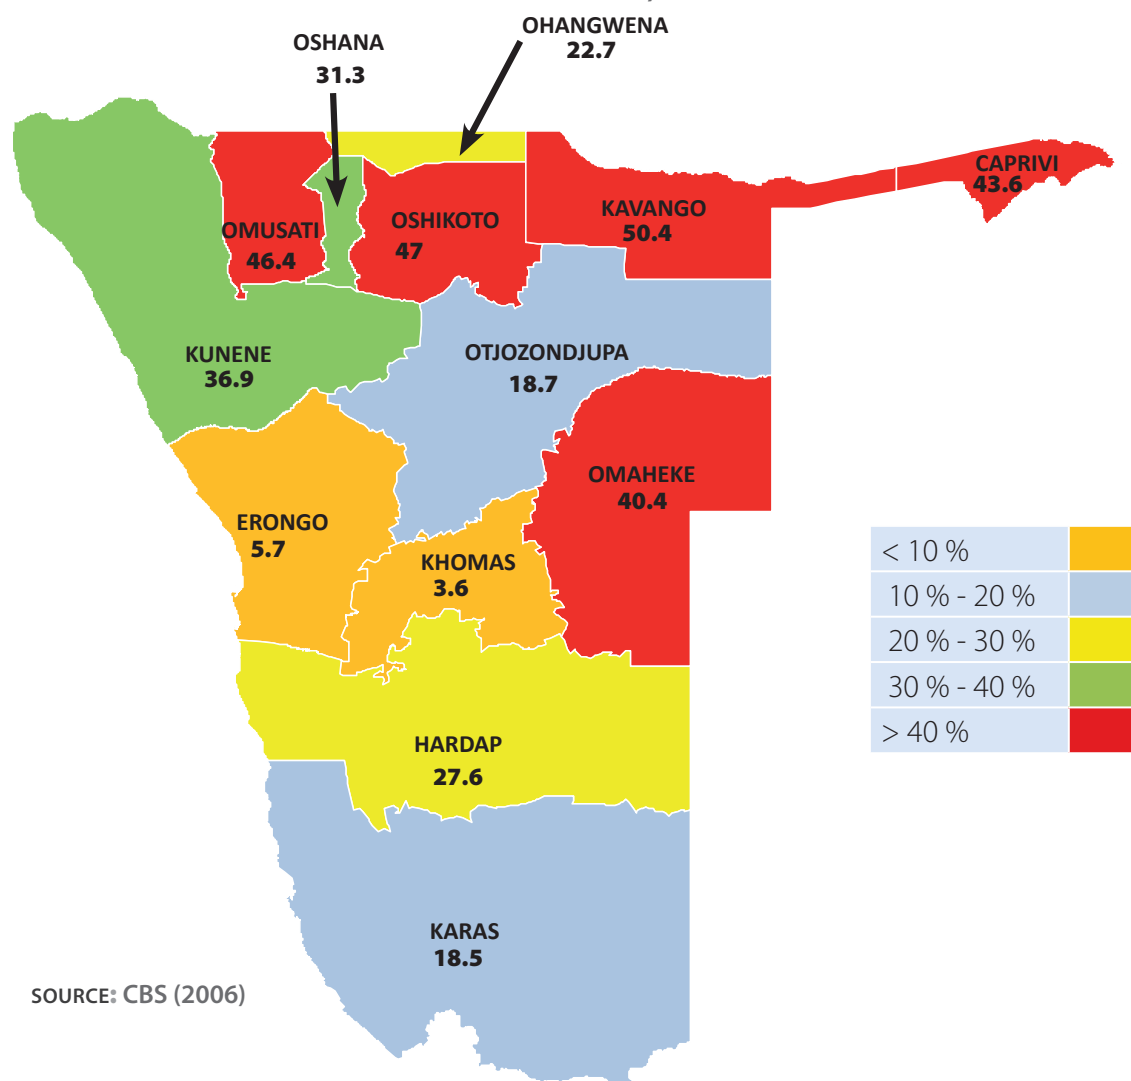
OSHANA
31.3

OHANGWENA
22.7

OMUSATI
46.4

OSHIKOTO
47

KAVANGO
50.4

CAPRIVI
43.6

KUNENE
36.9

OTJOZONDJUPA
18.7

OMAHEKE
40.4

ERONGO
5.7

KHOMAS
3.6

HARDAP
27.6

KARAS
18.5

| < 10 % |
| 10 % - 20 % |
| 20 % - 30 % |
| 30 % - 40 % |
| > 40 % |

SOURCE: CBS (2006)